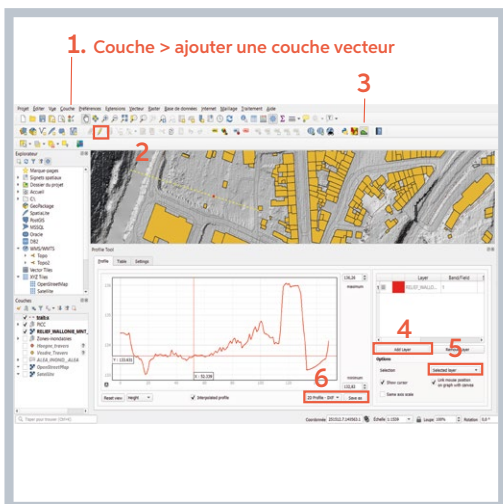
1. Couche > ajouter une couche vecteur

3

2

Projet Éditer Vue Couche Préférences Extensions Vecteur Raster Base de données Internet Maillage Traitement Aide

Explorateur

Marque-pages
Signets spatiaux
Dossier du projet
Accueil
C:\
GeoPackage
SpatiaLite
PostGIS
MSSQL
Oracle
DB2
WMS/WMTS
Topo
Topo2
Vector Tiles
XYZ Tiles
OpenStreetMap
Satellite

Couches

PICC
RELIEF_WALLONIE_MNT
Zones inondables
Google Satellite
OpenStreetMap
Satellite

Profile Tool

Profile Table Settings

Layer Band/Field

RELIEF_WALLO...

4

Add Layer

5

Options

Selection

Selected layer

Show cursor

Link mouse position on graph with canvas

Zoom axis scale

6

2D Profile - DXF

Save as

Reset view

Height

Interpolated profile

maximum

minimum

Taper pour trouver (Ctrl+K)

Coordonnée

Échelle 1:1024

Loupe 100%

Rotation 0,0 °